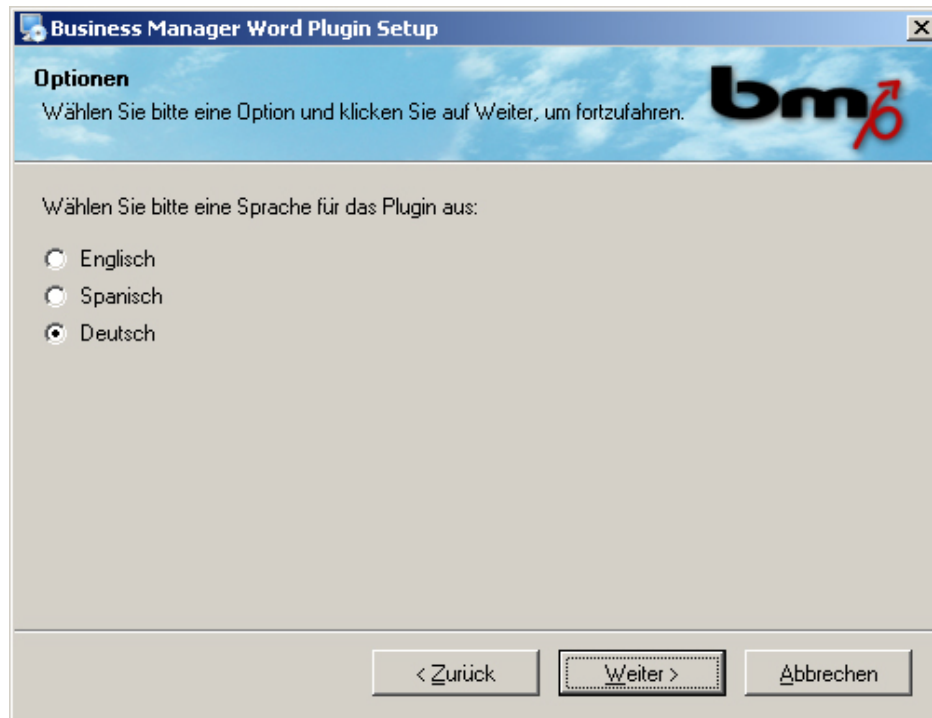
Business Manager Word Plugin Setup

Optionen

Wählen Sie bitte eine Option und klicken Sie auf Weiter, um fortzufahren.

bm

Wählen Sie bitte eine Sprache für das Plugin aus:

Englisch

Spanisch

Deutsch

< Zurück

Weiter >

Abbrechen